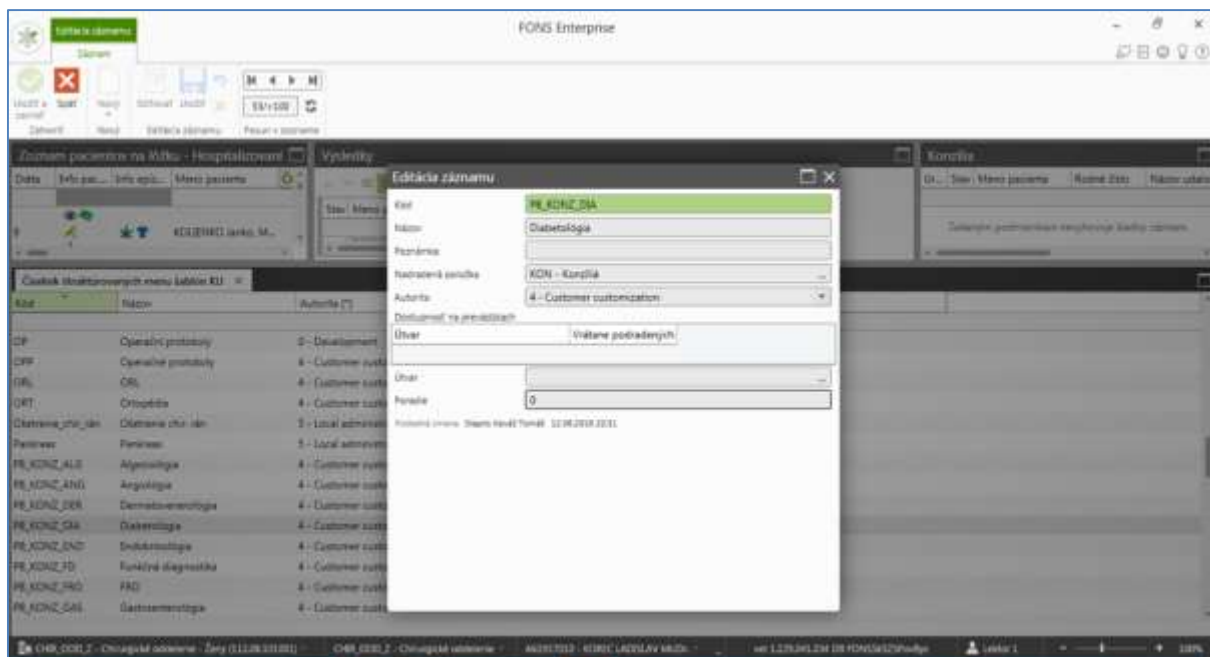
Editácia záznamu
Záznam
FONS Enterprise
Uložiť a zavrieť
Zrušiť
Nový
Zatvoriť
Uložiť
Editácia záznamu
Presun v zozname
55/100
Zoznam pacientov na lôžku - Hospitalizovaní
Výsledky
Konzília
KOLIENKO Janko, M...
Číselník štruktúrovaných menu tabúle KU
Kód
Názov
Autorita (*)
Editácia záznamu
Kód
PR_KONZ_DIA
Názov
Diabetológia
Poznámka
Nadradená položka
KON - Konzília
Autorita
4 - Customer customization
Dostupnosť na pracoviskách
Útvar
Vrátane podradených
Útvar
Poradie
0
OP
Operačné protokoly
0 - Development
OPP
Operačné protokoly
4 - Customer custo
ORL
ORL
4 - Customer custo
ORT
Ortopédia
4 - Customer custo
Ošetrenie_chir_rán
Ošetrenie chir. rán
5 - Local administr
Pentinex
Pentinex
5 - Local administ
PR_KONZ_ALG
Algeziológia
4 - Customer custo
PR_KONZ_ANG
Angiológia
4 - Customer custo
PR_KONZ_DER
Dermatovenerológia
4 - Customer custo
PR_KONZ_DIA
Diabetológia
4 - Customer custo
PR_KONZ_END
Endokrinológia
4 - Customer custo
PR_KONZ_FD
Funkčná diagnostika
4 - Customer custo
PR_KONZ_FRO
FRO
4 - Customer custo
PR_KONZ_GAS
Gastroenterológia
4 - Customer custo
CHIR_ODD_2 - Chirurgické oddelenie
Lekár 1
100%